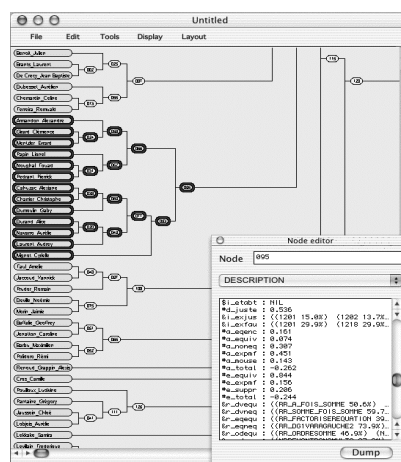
Untitled

File Edit Tools Display Layout

Benoit_Julien
Baptist_Laurent
De Crecy_Jean Baptiste
Dubessant_Aurelien
Chenevier_Celine
Ferreira_Romuald
Amoretti_Alexandre
Girard_Clemence
Mercier_Ereart
Rigal_Lionel
Mouchel_Fouzat
Robiguet_Benoit
Collusso_Alexiane
Charles_Christophe
Carricole_Gaby
Dupont_Alex
Navarro_Aurelie
Laurent_Aubrey
Magnin_Coralie
Faul_Amelie
Janvier_Yannick
Fruitet_Romain
Doualle_Antonia
Morin_Jaime
Baffalie_Geoffrey
Jacquin_Caroline
Bardon_Maximilien
Delmas_Remi
Renaud_Grappin_Alexis
Gras_Camille
Pouliquet_Lusiane
Ramaire_Gregory
Jaussin_Chloe
Delpeyrac_Aurelie
Lodere_Sandra
Gouffet_Timothee

Node editor
Node 095
DESCRIPTION
$i_atobt : NIL
*a_juste : 0.536
$i_exjus : ((1201 15.0%) (1202 13.7%
$i_exfau : ((1201 29.9%) (1218 29.9%
*a_eqenc : 0.181
*a_equiv : 0.074
*a_noneq : 0.307
*a_expaf : 0.451
*a_mouse : 0.143
*a_total : -0.262
*e_equiv : 0.044
*e_expaf : 0.156
*e_suppr : 0.286
*e_total : -0.244
$r_dveqo : ((RR_AU_FOIS_SOMME 50.6%)
$r_dvneq : ((RR_SOMME_FOIS_SOMME 59.7
$r_fxeqe : ((RR_FACTORISEREQUATION 39.
$r_eqeqo : ((RR_DGIVARAGAUCHE2 73.9%)
$r_eqneq : ((RR_ORDRESOMME 46.9%) (N

Dump